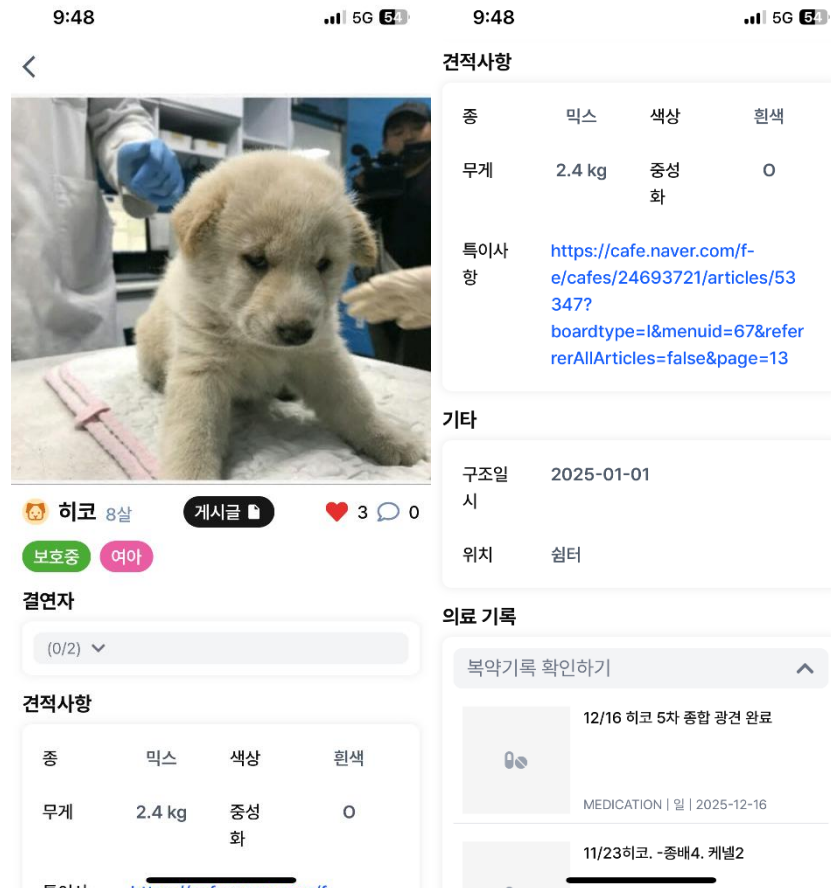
9:48 5G 54

히코 8살 게시글 3 0

보호중 여아

결연자

(0/2)

견적사항

| 종 | 믹스 | 색상 | 흰색 |
|---|---|---|---|
| 무게 | 2.4 kg | 중성화 | O |

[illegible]

9:48 5G 54

견적사항

| 종 | 믹스 | 색상 | 흰색 |
|---|---|---|---|
| 무게 | 2.4 kg | 중성화 | O |

특이사항 https://cafe.naver.com/f-e/cafes/24693721/articles/53347?boardtype=I&menuid=67&referrerAllArticles=false&page=13

기타

구조일시 2025-01-01

위치 쉼터

의료 기록

복약기록 확인하기

12/16 히코 5차 종합 광견 완료

MEDICATION | 일 | 2025-12-16

11/23히코. -종배4. 케넬2